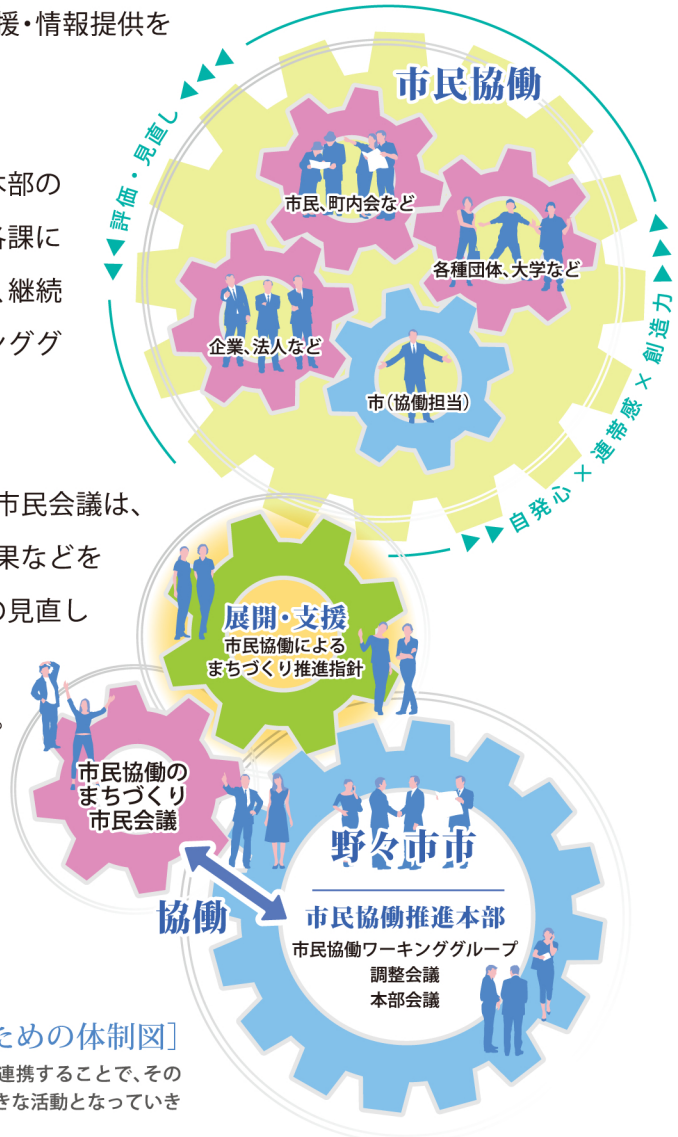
援・情報提供を

本部の
各課に
、継続
ングG

市民会議は、
果などを
の見直し

。

市民協働

評価・見直し

市民、町内会など

各種団体、大学など

企業、法人など

市（協働担当）

自発心 × 連帯感 × 創造力

展開・支援
市民協働による
まちづくり推進指針

市民協働の
まちづくり
市民会議

協働

野々市市

市民協働推進本部
市民協働ワーキンググループ
調整会議
本部会議

ための体制図]
連携することで、その
きな活動となっていき